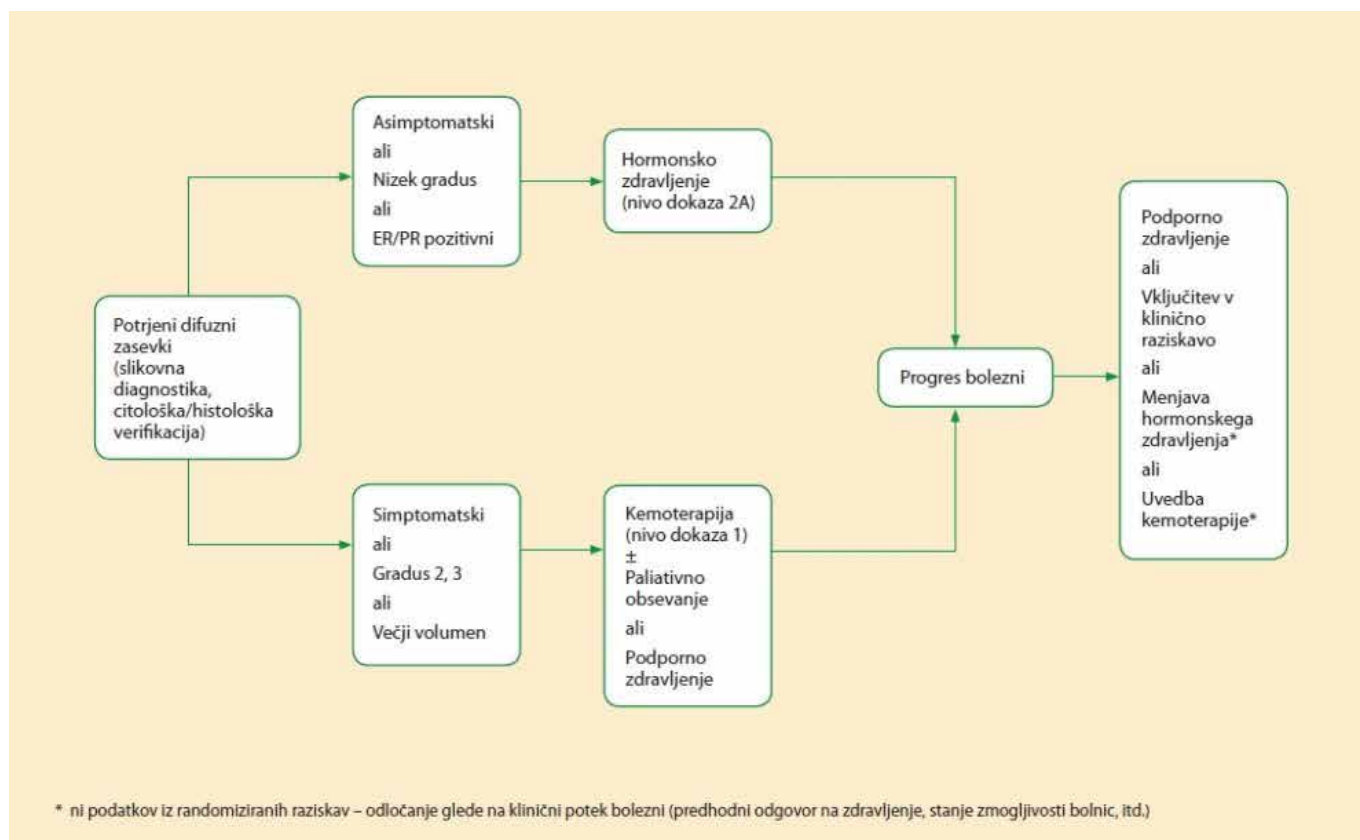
Asimptomatski
ali
Nizek gradus
ali
ER/PR pozitivni

Hormonsko zdravljenje (nivo dokaza 2A)

Potrjeni difuzni zasevki (slikovna diagnostika, citološka/histološka verifikacija)

Progres bolezni

Podporno zdravljenje
ali
Vključitev v klinično raziskavo
ali
Menjava hormonskega zdravljenja*
ali
Uvedba kemoterapije*

Simptomatski
ali
Gradus 2, 3
ali
Večji volumen

Kemoterapija (nivo dokaza 1)
±
Paliativno obsevanje
ali
Podporno zdravljenje

* ni podatkov iz randomiziranih raziskav – odločanje glede na klinični potek bolezni (predhodni odgovor na zdravljenje, stanje zmogljivosti bolnic, itd.)